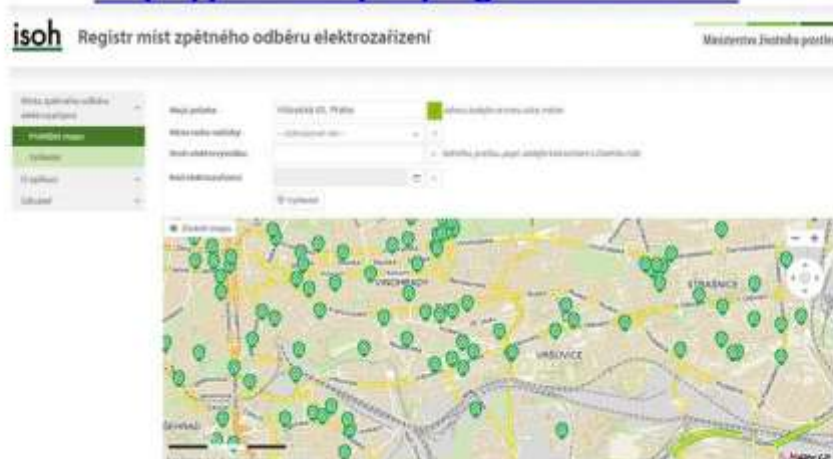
isoh Registr míst zpětného odběru elektrozařízení

Ministerstvo životního prostředí

Místa zpětného odběru elektrozařízení
Prohlížet mapu
Vyhledat
O aplikaci
Ke stažení

Moje poloha: Vinohrady 65, Praha
Místo nebo velikost: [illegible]
Druh elektrozařízení: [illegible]
Kód elektrozařízení: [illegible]
Vyhledat

Zobrazit mapu

VINOHRADY
STRAŠNICE
VRŠOVICE
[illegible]